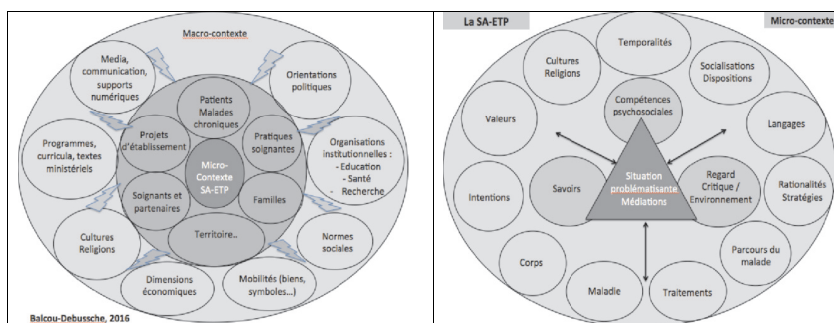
Macro-contexte

Media, communication, supports numériques

Orientations politiques

Programmes, curricula, textes ministériels

Organisations institutionnelles :
- Education
- Santé
- Recherche

Patients Malades chroniques

Projets d'établissement

Pratiques soignantes

Micro-Contexte SA-ETP

Soignants et partenaires

Familles

Territoire..

Cultures Religions

Normes sociales

Dimensions économiques

Mobilités (biens, symboles...)

Balcou-Debussche, 2016

La SA-ETP

Micro-contexte

Temporalités

Cultures Religions

Socialisations Dispositions

Valeurs

Compétences psychosociales

Langages

Intentions

Savoirs

Situation problématisante Médiations

Regard Critique / Environnement

Rationalités Stratégies

Parcours du malade

Corps

Maladie

Traitements